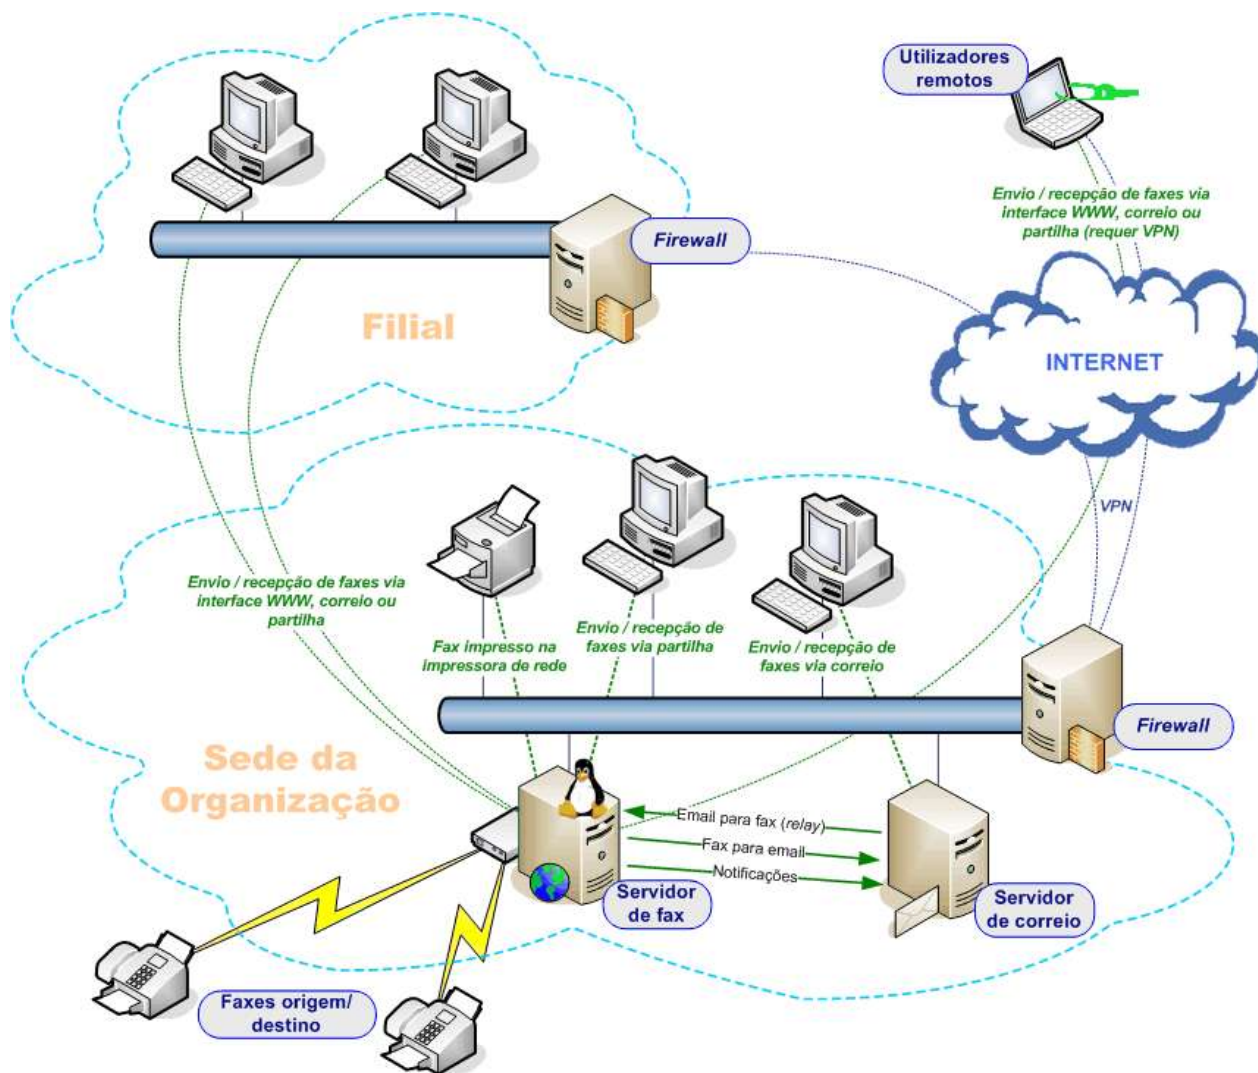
Utilizadores remotos

Envio / recepção de faxes via interface WWW, correio ou partilha (requer VPN)

Firewall

Filial

INTERNET

VPN

Envio / recepção de faxes via interface WWW, correio ou partilha

Fax impresso na impressora de rede

Envio / recepção de faxes via partilha

Envio / recepção de faxes via correio

Firewall

Sede da Organização

Email para fax (relay)

Fax para email

Notificações

Servidor de fax

Servidor de correio

Faxes origem/ destino